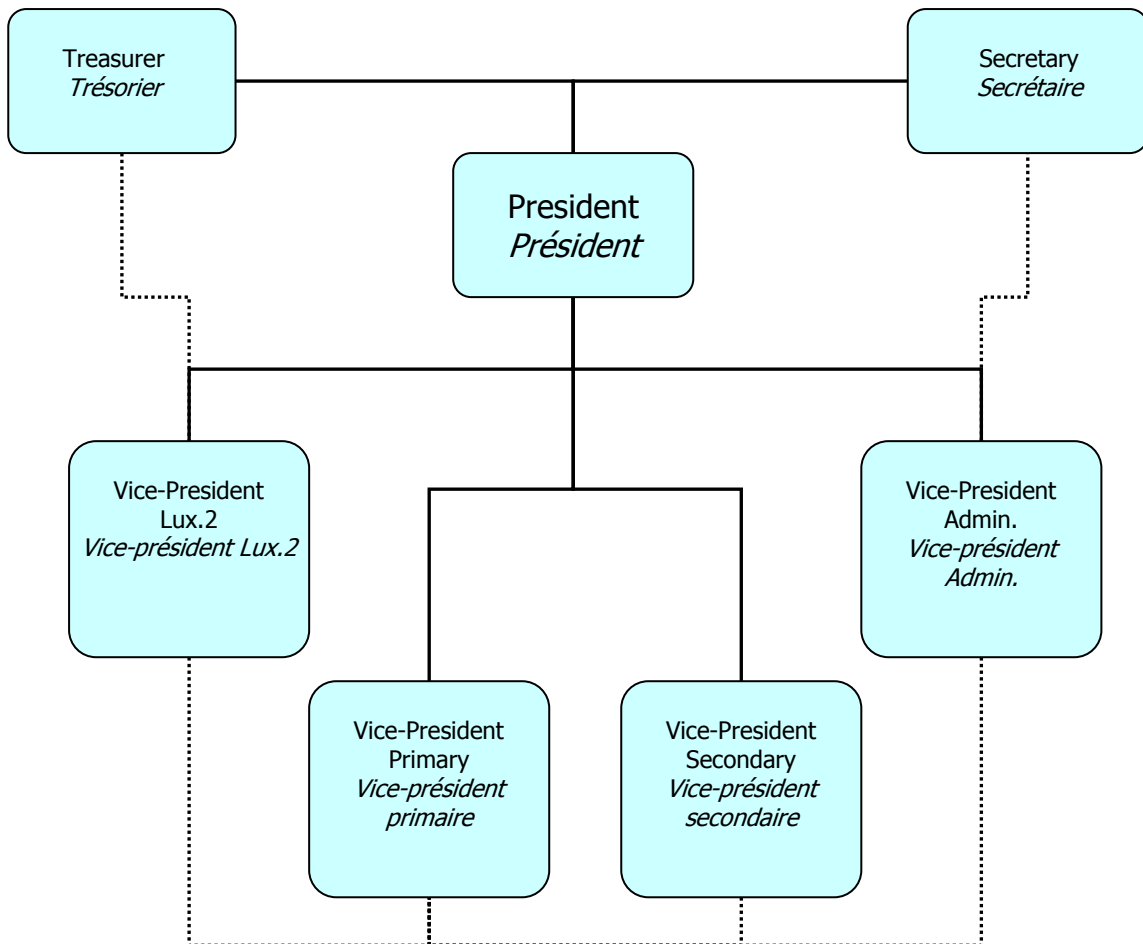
Treasurer
*Trésorier*

Secretary
*Secrétaire*

President
*Président*

Vice-President Lux.2
*Vice-président Lux.2*

Vice-President Admin.
*Vice-président Admin.*

Vice-President Primary
*Vice-président primaire*

Vice-President Secondary
*Vice-président secondaire*